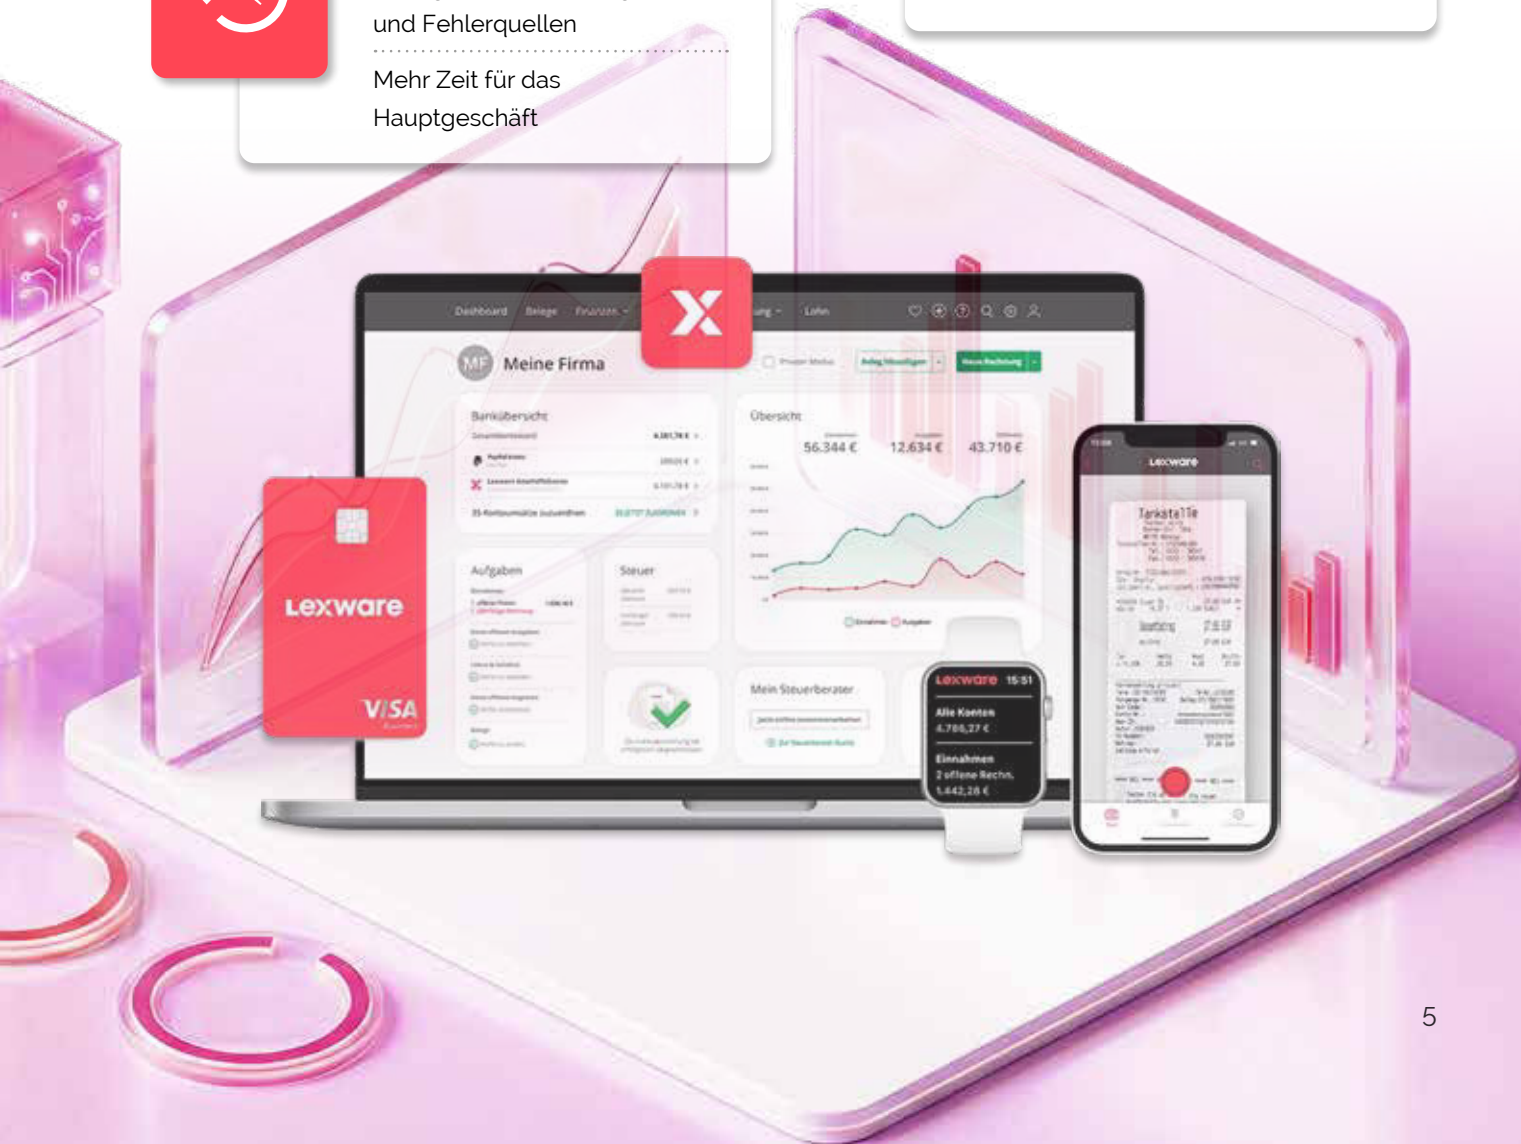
und Fehlerquellen

Mehr Zeit für das Hauptgeschäft

Dashboard Belege Finanzen ung Lohn

MF Meine Firma

Privater Modus Beleg hinzufügen Neue Rechnung

Bankübersicht

Übersicht

56.344 €

12.634 €

43.710 €

Aufgaben

Steuer

Mein Steuerberater

lexware

VISA

lexware 15:51

Alle Konten 4.786,27 €

Einnahmen 2 offene Rechn. 1.442,28 €

lexware

Tankstelle

5